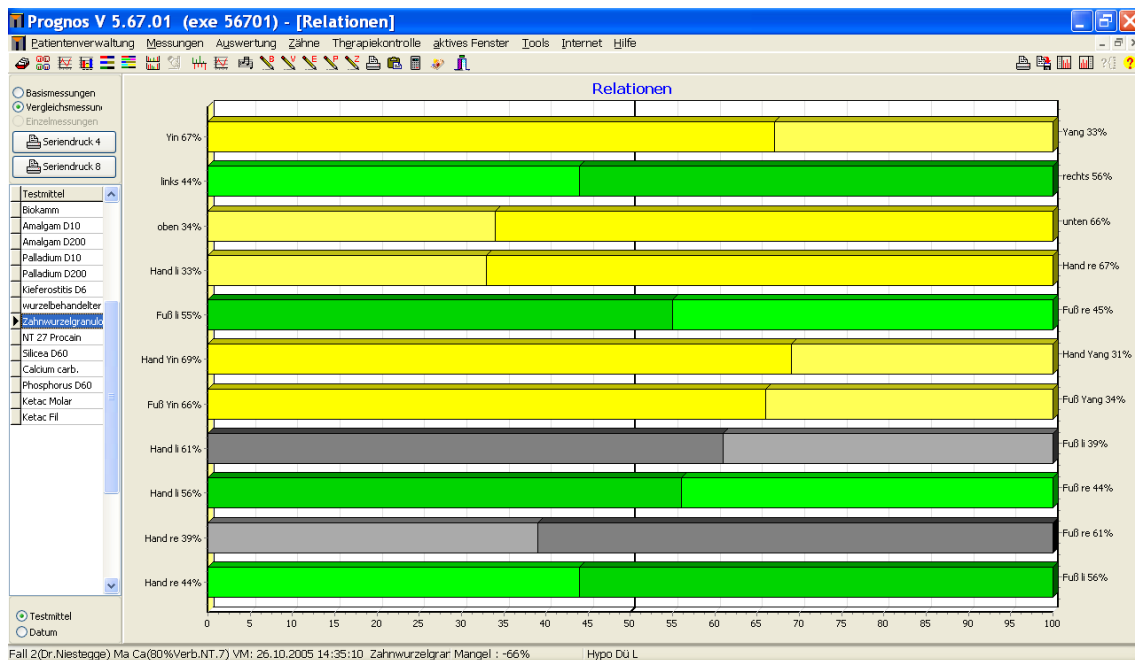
Prognos V 5.67.01 (exe 56701) - [Relationen]

Patientenverwaltung Messungen Auswertung Zähne Therapiekontrolle aktives Fenster Tools Internet Hilfe

Basismessungen
Vergleichsmessun
Einzelmessungen

Seriendruck 4
Seriendruck 8

| Testmittel |
|---|
| Biokamm |
| Amalgam D10 |
| Amalgam D200 |
| Palladium D10 |
| Palladium D200 |
| Kieferostitis D6 |
| wurzelbehandelter |
| Zahnwurzelgranulo |
| NT 27 Procain |
| Silicea D60 |
| Calcium carb. |
| Phosphorus D60 |
| Ketac Molar |
| Ketac Fil |

Testmittel
Datum

Relationen

Yin 67% Yang 33%
links 44% rechts 56%
oben 34% unten 66%
Hand li 33% Hand re 67%
Fuß li 55% Fuß re 45%
Hand Yin 69% Hand Yang 31%
Fuß Yin 66% Fuß Yang 34%
Hand li 61% Fuß li 39%
Hand li 56% Fuß re 44%
Hand re 39% Fuß re 61%
Hand re 44% Fuß li 56%

0 5 10 15 20 25 30 35 40 45 50 55 60 65 70 75 80 85 90 95 100

Fall 2(Dr.Niestegge) Ma Ca(80%Verb.NT.7) VM: 26.10.2005 14:35:10 Zahnwurzelgrar Mangel : -66% Hypo Dü L